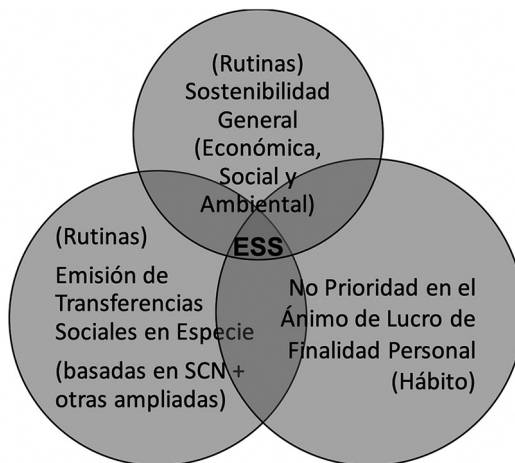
(Rutinas) Sostenibilidad General (Económica, Social y Ambiental)

(Rutinas)

Emisión de Transferencias Sociales en Especie

(basadas en SCN + otras ampliadas)

ESS

No Prioridad en el Ánimo de Lucro de Finalidad Personal (Hábito)